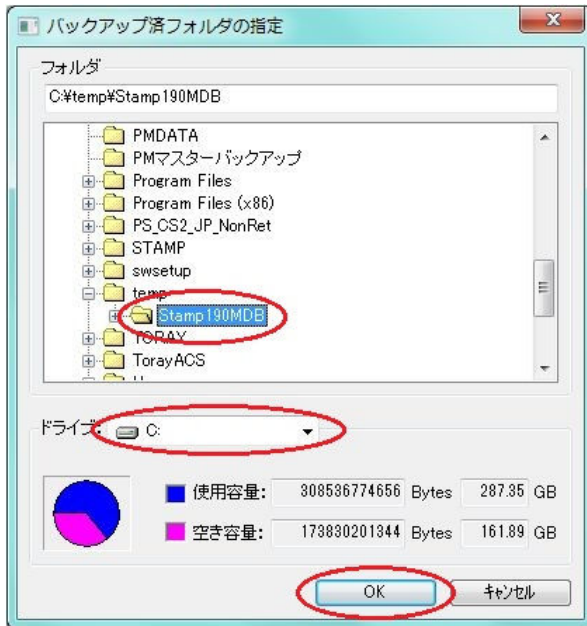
バックアップ済フォルダの指定

フォルダ

C:¥temp¥Stamp190MDB

PMDATA
PMマスターバックアップ
Program Files
Program Files (x86)
PS_CS2_JP_NonRet
STAMP
swsetup
temp
Stamp190MDB
TORAY
TorayACS
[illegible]

ドライブ: C:

使用容量: 308536774656 Bytes 287.35 GB

空き容量: 173830201344 Bytes 161.89 GB

OK

ｷｬﾝｾﾙ